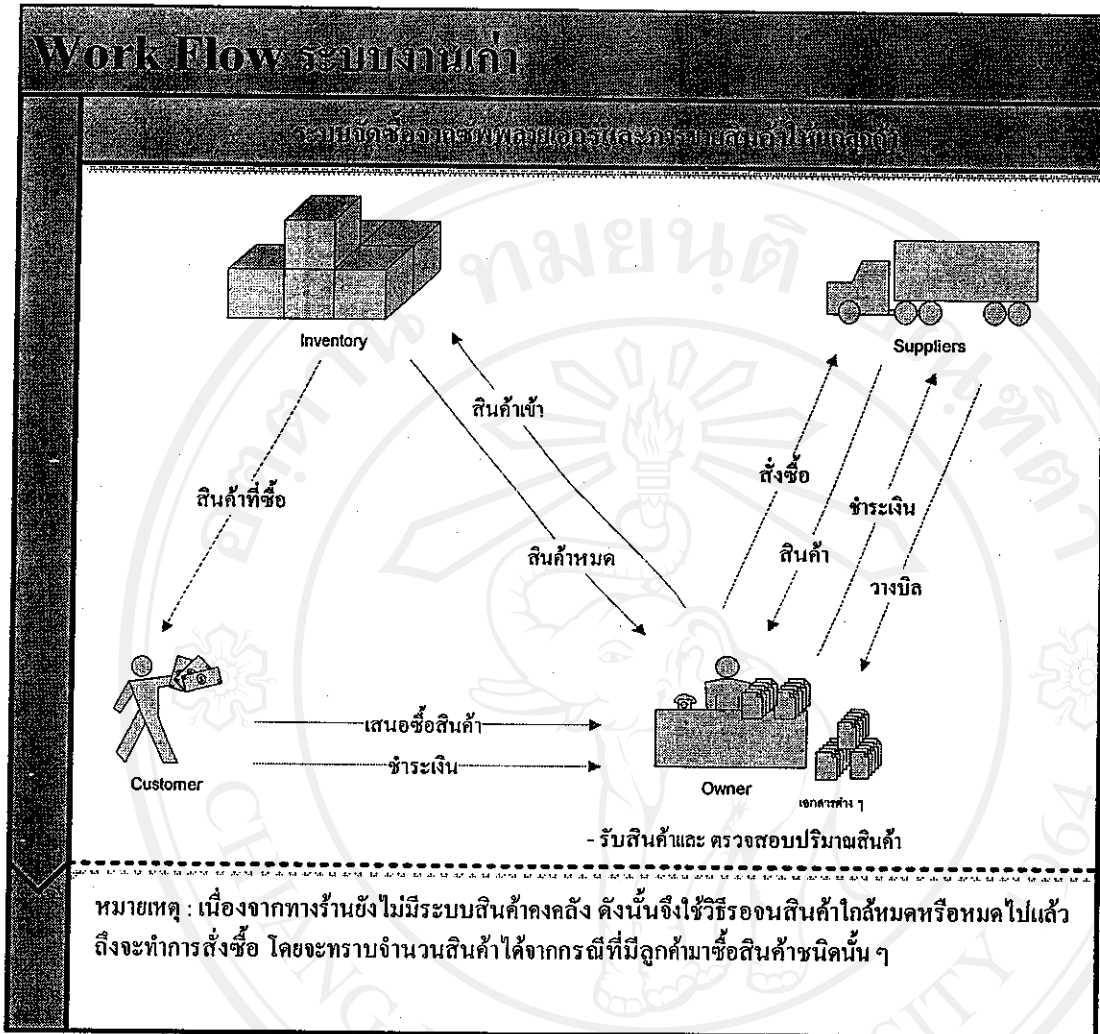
Work Flow ระบบงานเก่า

ระบบการสั่งซื้อจากซัพพลายเออร์และการขายสินค้าให้แก่ลูกค้า

Inventory

Suppliers

สินค้าเข้า

สินค้าที่ซื้อ

สินค้าหมด

สั่งซื้อ

ชำระเงิน

สินค้า

วางบิล

เสนอซื้อสินค้า

ชำระเงิน

Customer

Owner

เอกสารต่าง ๆ

- รับสินค้าและ ตรวจสอบปริมาณสินค้า

หมายเหตุ : เนื่องจากทางร้านยังไม่มีระบบสินค้าคงคลัง ดังนั้นจึงใช้วิธีรอจนสินค้าใกล้หมดหรือหมดไปแล้ว ถึงจะทำการสั่งซื้อ โดยจะทราบจำนวนสินค้าได้จากกรณีที่มีลูกค้ามาซื้อสินค้าชนิดนั้น ๆ